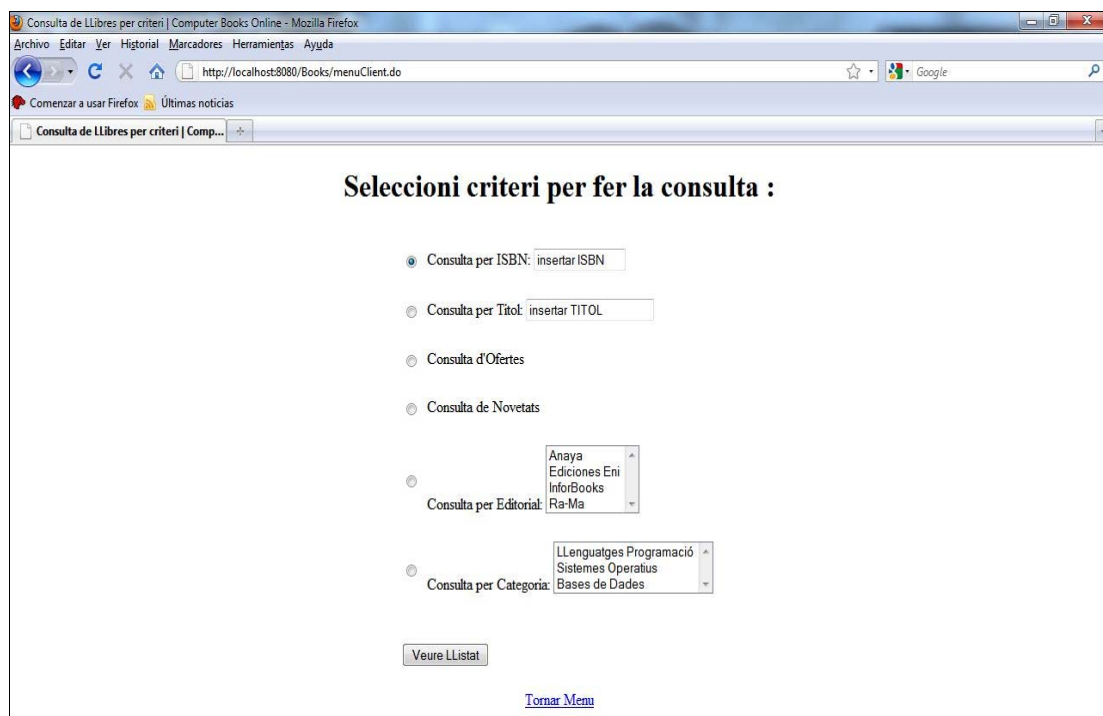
Consulta de LLibres per criteri | Computer Books Online - Mozilla Firefox

Archivo Editar Ver Historial Marcadores Herramientas Ayuda

http://localhost:8080/Books/menuClient.do

Google

Comenzar a usar Firefox Últimas noticias

Consulta de LLibres per criteri | Comp...

Seleccioni criteri per fer la consulta :

Consulta per ISBN: insertar ISBN

Consulta per Titol: insertar TITOL

Consulta d'Ofertes

Consulta de Novetats

Consulta per Editorial: Anaya Ediciones Eni InforBooks Ra-Ma

Consulta per Categoria: LLenguatges Programació Sistemes Operatius Bases de Dades

Veure LListat

Tornar Menu